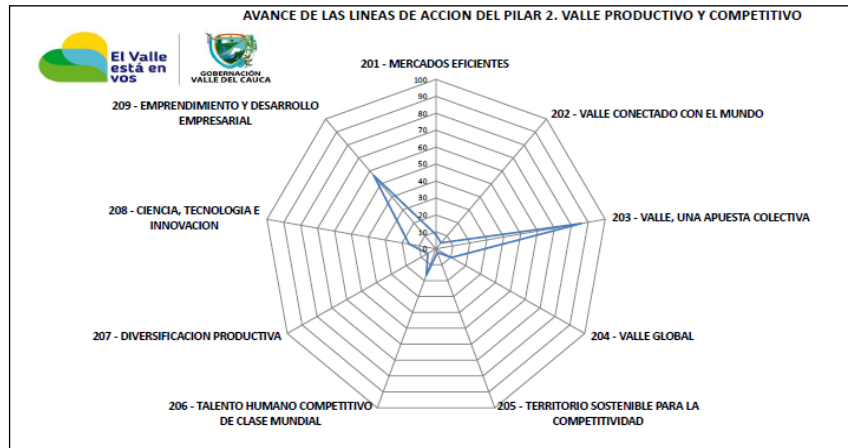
AVANCE DE LAS LINEAS DE ACCION DEL PILAR 2. VALLE PRODUCTIVO Y COMPETITIVO

El Valle está en vos

GOBERNACIÓN VALLE DEL CAUCA

201 - MERCADOS EFICIENTES

100
90
80
70
60
50
40
30
20
10
0

202 - VALLE CONECTADO CON EL MUNDO

203 - VALLE, UNA APUESTA COLECTIVA

204 - VALLE GLOBAL

205 - TERRITORIO SOSTENIBLE PARA LA COMPETITIVIDAD

206 - TALENTO HUMANO COMPETITIVO DE CLASE MUNDIAL

207 - DIVERSIFICACION PRODUCTIVA

208 - CIENCIA, TECNOLOGIA E INNOVACION

209 - EMPRENDIMIENTO Y DESARROLLO EMPRESARIAL